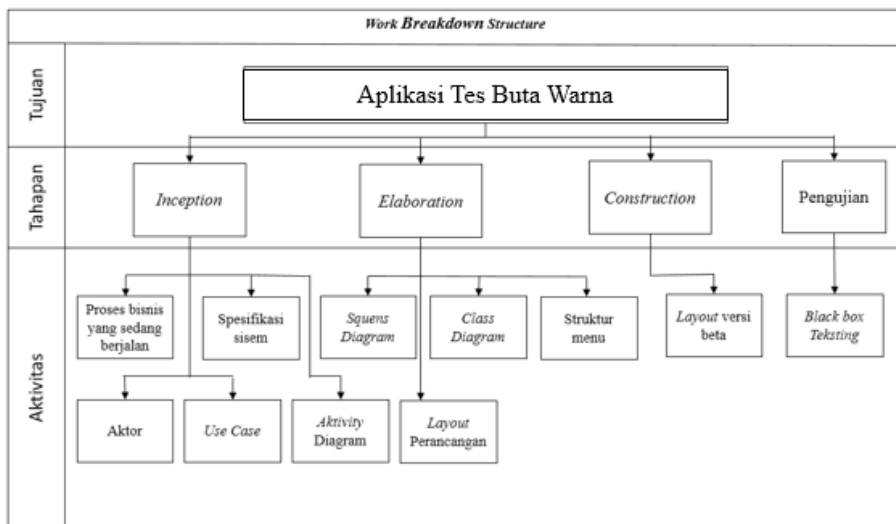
Work Breakdown Structure

Tujuan

Aplikasi Tes Buta Warna

Tahapan

Inception

Elaboration

Construction

Pengujian

Aktivitas

Proses bisnis yang sedang berjalan

Spesifikasi sisem

Squens Diagram

Class Diagram

Struktur menu

Layout versi beta

Black box Teksting

Aktor

Use Case

Aktivity Diagram

Layout Perancangan